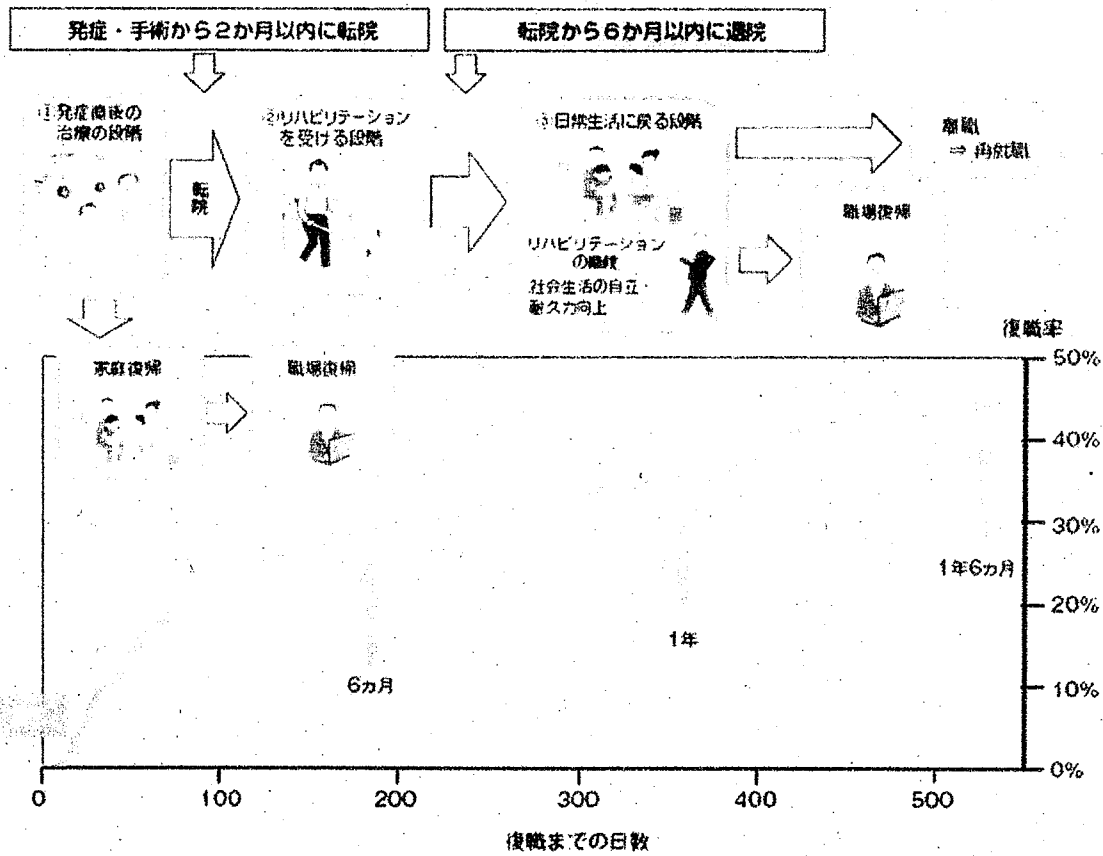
発症・手術から2か月以内に転院

転院から6か月以内に退院

①発症直後の治療の段階

転院

②リハビリテーションを受ける段階

③日常生活に戻る段階

離職 ⇒ 再就職

リハビリテーションの継続
社会生活の自立・耐久力向上

職場復帰

家庭復帰

職場復帰

復職率

50%
40%
30%
20%
10%
0%

1年6カ月

1年

6カ月

0
100
200
300
400
500

復職までの日数